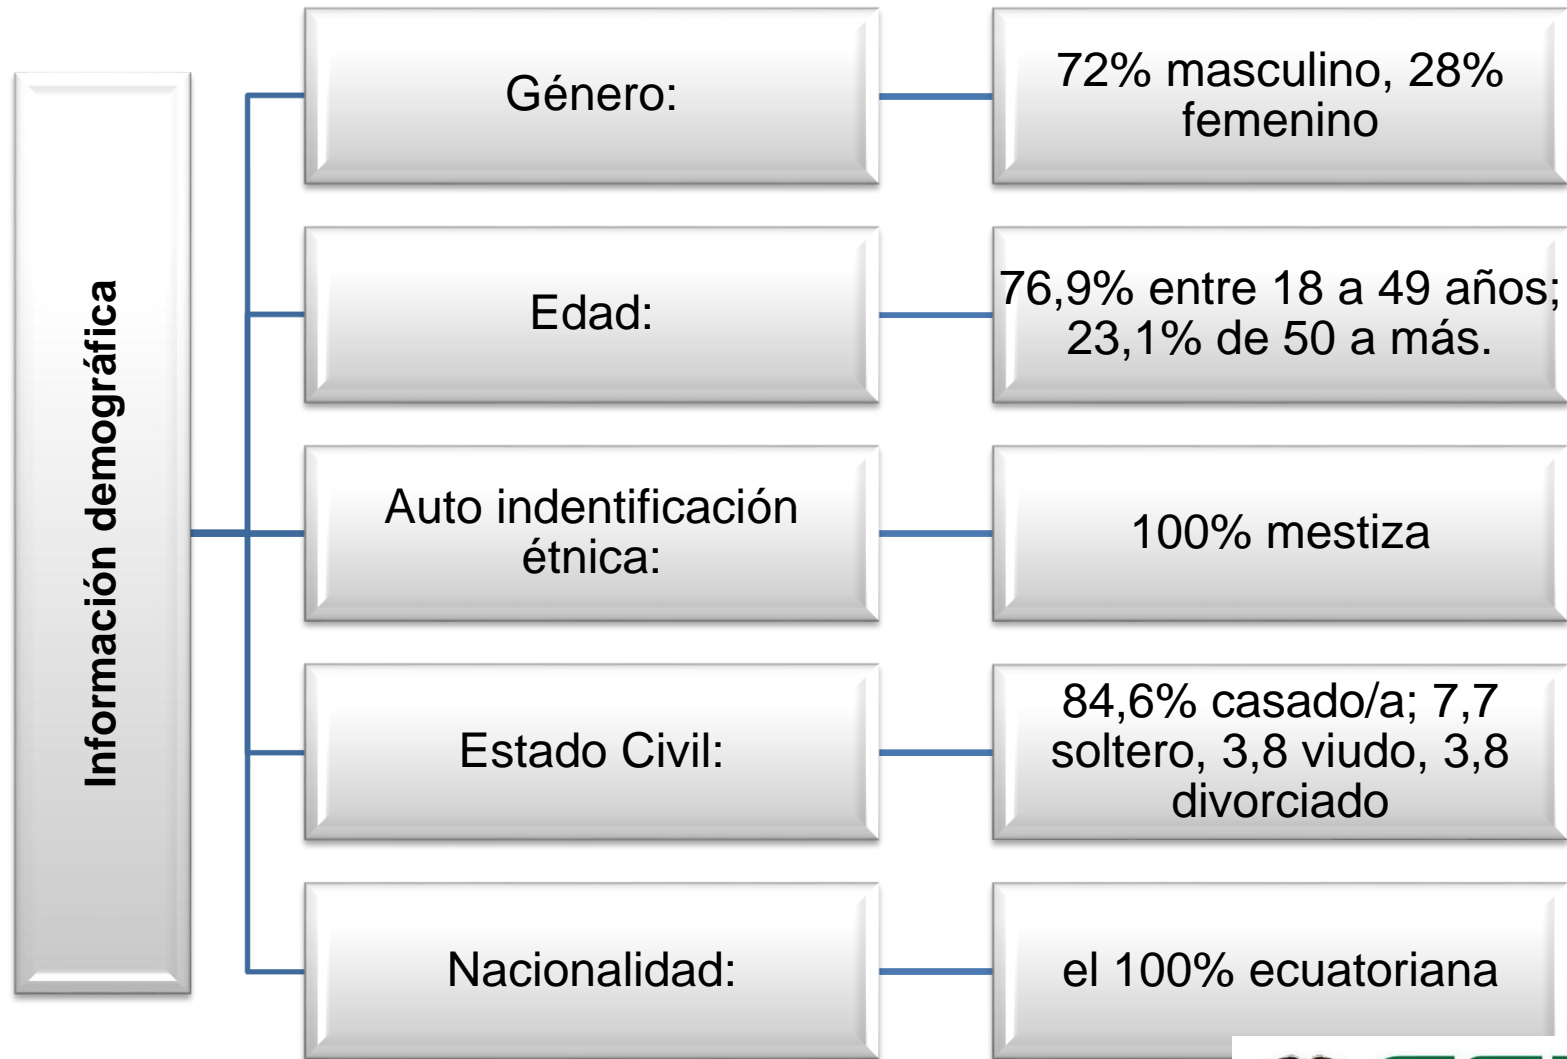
Información demográfica

Género:

72% masculino, 28% femenino

Edad:

76,9% entre 18 a 49 años; 23,1% de 50 a más.

Auto indentificación étnica:

100% mestiza

Estado Civil:

84,6% casado/a; 7,7 soltero, 3,8 viudo, 3,8 divorciado

Nacionalidad:

el 100% ecuatoriana